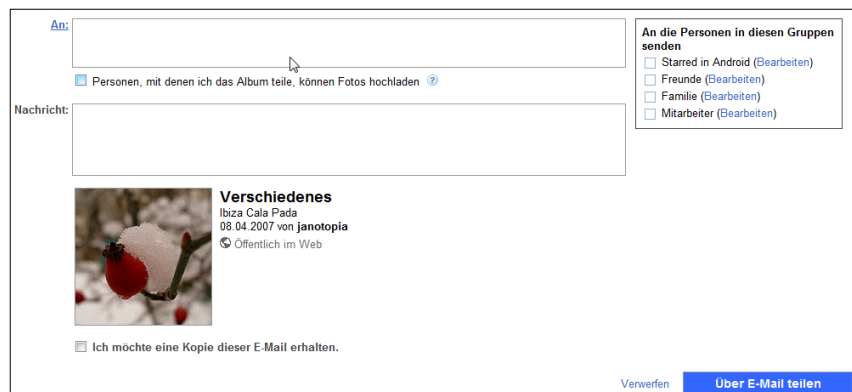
An:

Personen, mit denen ich das Album teile, können Fotos hochladen ?

Nachricht:

An die Personen in diesen Gruppen senden

Starred in Android (Bearbeiten)

Freunde (Bearbeiten)

Familie (Bearbeiten)

Mitarbeiter (Bearbeiten)

Verschiedenes

Ibiza Cala Pada

08.04.2007 von janotopia

Öffentlich im Web

Ich möchte eine Kopie dieser E-Mail erhalten.

Verwerfen

Über E-Mail teilen